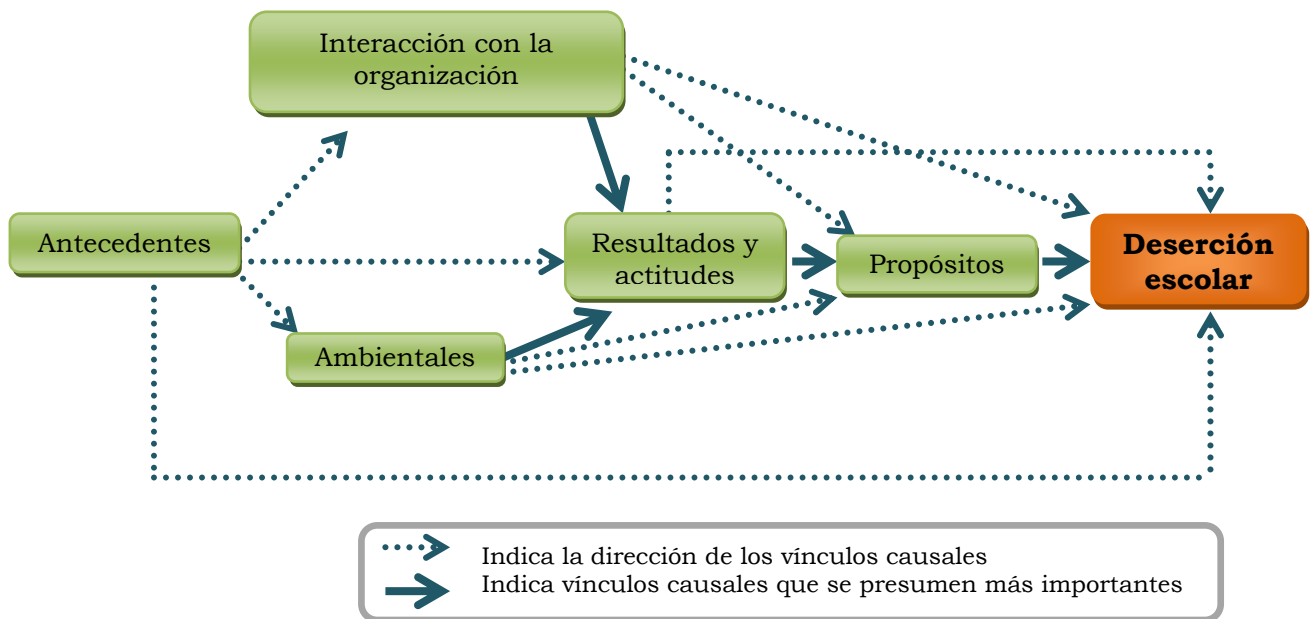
Interacción con la organización

Antecedentes

Resultados y actitudes

Propósitos

Deserción escolar

Ambientales

Indica la dirección de los vínculos causales
Indica vínculos causales que se presumen más importantes